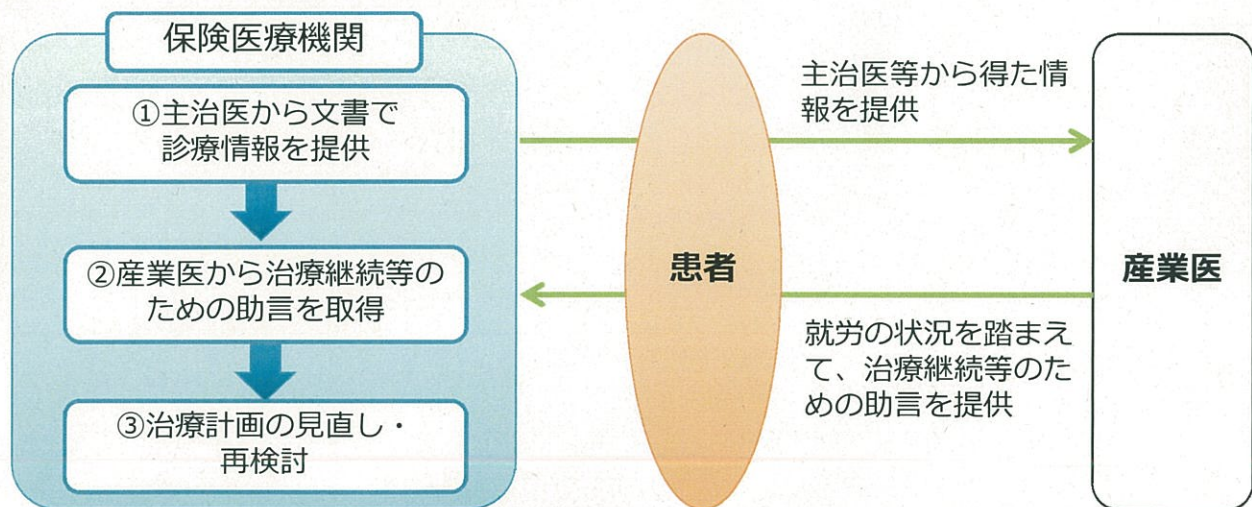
保険医療機関

①主治医から文書で診療情報を提供

②産業医から治療継続等のための助言を取得

③治療計画の見直し・再検討

患者

主治医等から得た情報を提供

就労の状況を踏まえて、治療継続等のための助言を提供

産業医